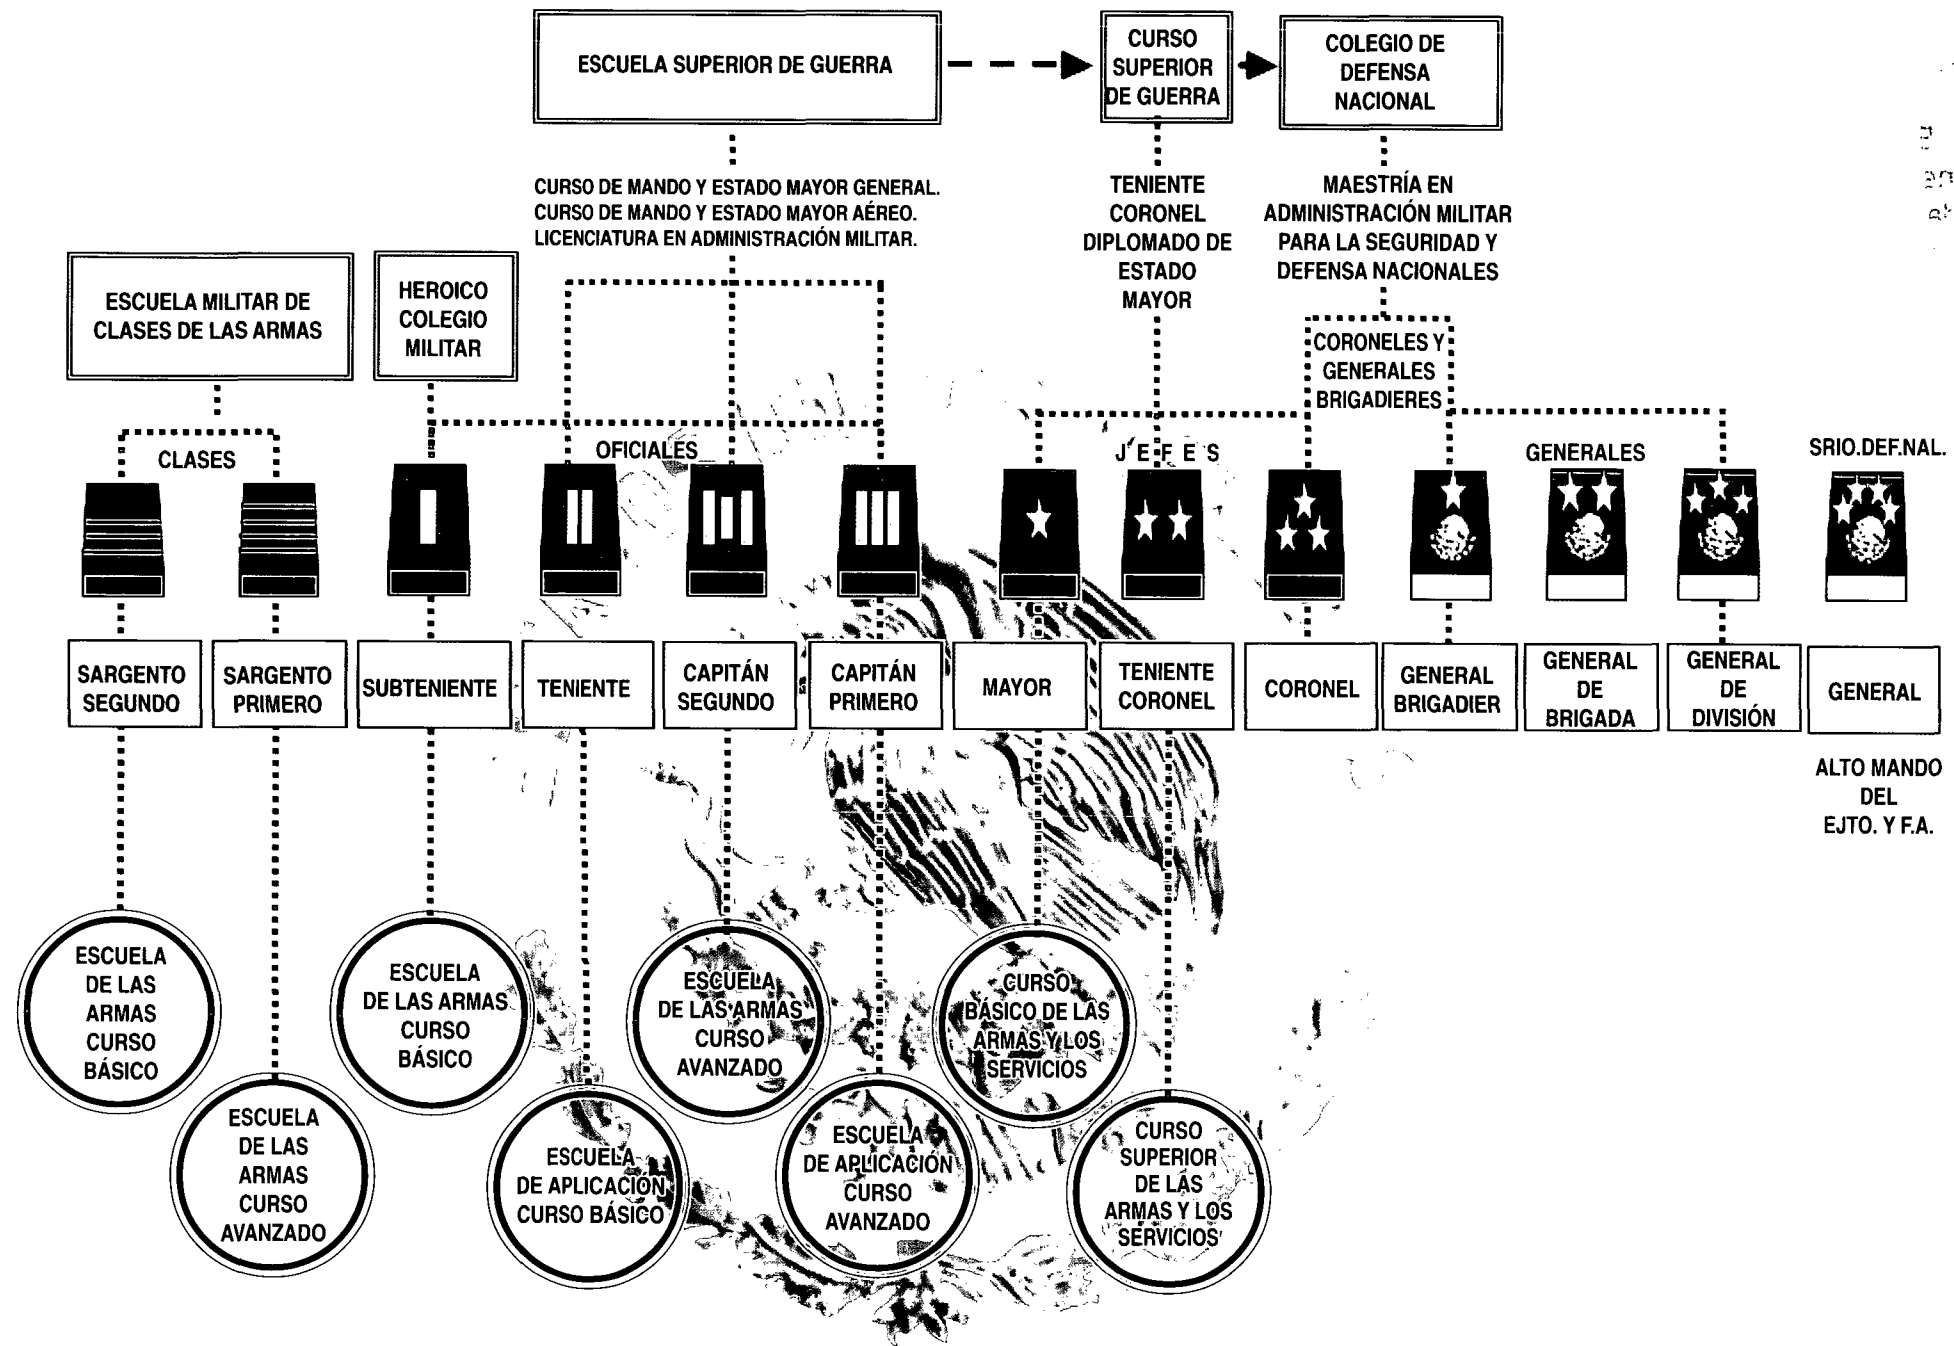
ESCUELA SUPERIOR DE GUERRA

CURSO SUPERIOR DE GUERRA

COLEGIO DE DEFENSA NACIONAL

CURSO DE MANDO Y ESTADO MAYOR GENERAL.
CURSO DE MANDO Y ESTADO MAYOR AÉREO.
LICENCIATURA EN ADMINISTRACIÓN MILITAR.

TENIENTE CORONEL DIPLOMADO DE ESTADO MAYOR

MAESTRÍA EN ADMINISTRACIÓN MILITAR PARA LA SEGURIDAD Y DEFENSA NACIONALES

ESCUELA MILITAR DE CLASES DE LAS ARMAS

HEROICO COLEGIO MILITAR

CORONELES Y GENERALES BRIGADIERES

CLASES

OFICIALES

JEFES

GENERALES

SRIO.DEF.NAL.

SARGENTO SEGUNDO

SARGENTO PRIMERO

SUBTENIENTE

TENIENTE

CAPITÁN SEGUNDO

CAPITÁN PRIMERO

MAYOR

TENIENTE CORONEL

CORONEL

GENERAL BRIGADIER

GENERAL DE BRIGADA

GENERAL DE DIVISIÓN

GENERAL

ALTO MANDO DEL EJTO. Y F.A.

ESCUELA DE LAS ARMAS CURSO BÁSICO

ESCUELA DE LAS ARMAS CURSO AVANZADO

ESCUELA DE LAS ARMAS CURSO BÁSICO

ESCUELA DE APLICACIÓN CURSO BÁSICO

ESCUELA DE LAS ARMAS CURSO AVANZADO

ESCUELA DE APLICACIÓN CURSO AVANZADO

CURSO BÁSICO DE LAS ARMAS Y LOS SERVICIOS

CURSO SUPERIOR DE LAS ARMAS Y LOS SERVICIOS